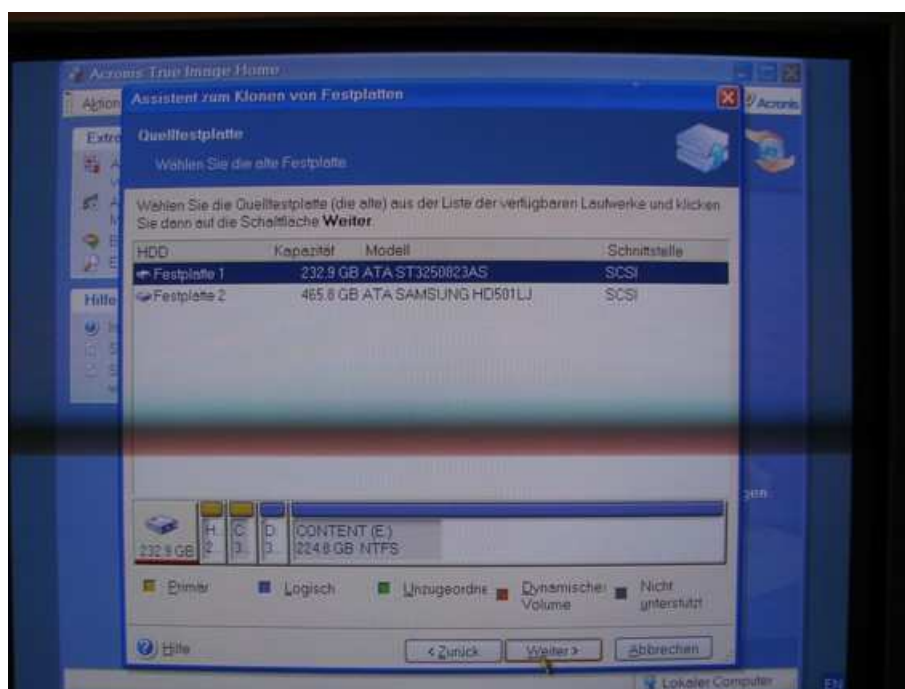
Acronis True Image Home

Aktion

Acronis

Extr

Hilfe

Assistent zum Klonen von Festplatten

Quellfestplatte

Wählen Sie die alte Festplatte

Wählen Sie die Quellfestplatte (die alte) aus der Liste der verfügbaren Laufwerke und klicken Sie dann auf die Schaltfläche **Weiter**.

| HDD | Kapazität | Modell | Schnittstelle |
|---|---|---|---|
| Festplatte 1 | 232.9 GB | ATA ST3250823AS | SCSI |
| Festplatte 2 | 465.8 GB | ATA SAMSUNG HD501LJ | SCSI |

232.9 GB

H: 2.

C: 3.

D: 3.

CONTENT (E:)
224.8 GB NTFS

Primär

Logisch

Unzugeordne

Dynamische Volume

Nicht unterstützt

Hilfe

< Zurück

Weiter >

Abbrechen

Lokaler Computer

EN